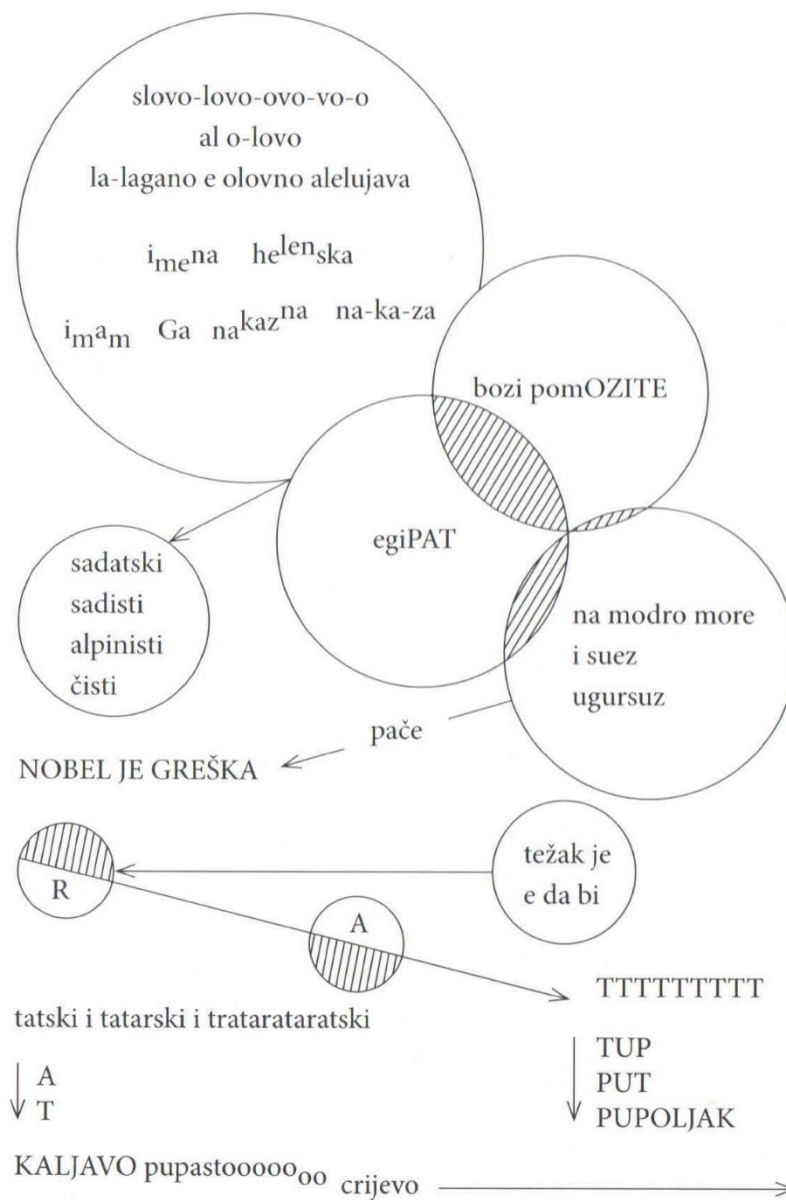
slovo-lovo-ovo-vo-o
al o-lovo
la-lagano e olovno alelujava

$\text{i}_{\text{me}}\text{na}$ $\text{he}^{\text{len}}\text{ska}$

$\text{i}_{\text{m}}{}^{\text{a}}{}_{\text{m}}$ Ga $\text{na}^{\text{kaz}}{}^{\text{na}}$ na-ka-za

bozi pomOZITE

egiPAT

sadatski
sadisti
alpinisti
čisti

na modro more
i suez
ugursuz

pače

NOBEL JE GREŠKA

R

težak je
e da bi

A

TTTTTTTTT

tatski i tatarski i trataratataratski

A
T

TUP
PUT
PUPOLJAK

KALJAVO $\text{pupastooooo}_{\text{oo}}$ $_{\text{crijevo}}$